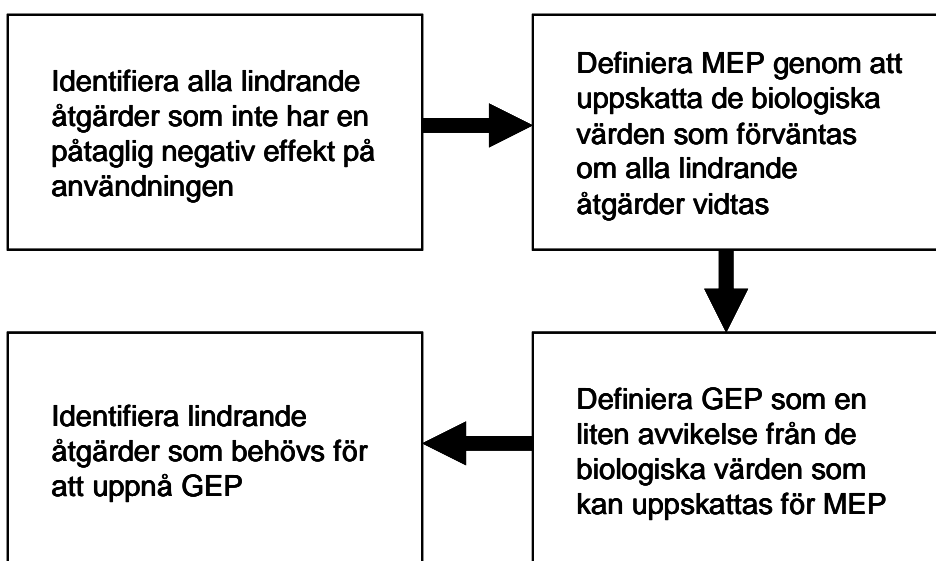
Identifiera alla lindrande åtgärder som inte har en påtaglig negativ effekt på användningen

Definiera MEP genom att uppskatta de biologiska värden som förväntas om alla lindrande åtgärder vidtas

Definiera GEP som en liten avvikelse från de biologiska värden som kan uppskattas för MEP

Identifiera lindrande åtgärder som behövs för att uppnå GEP